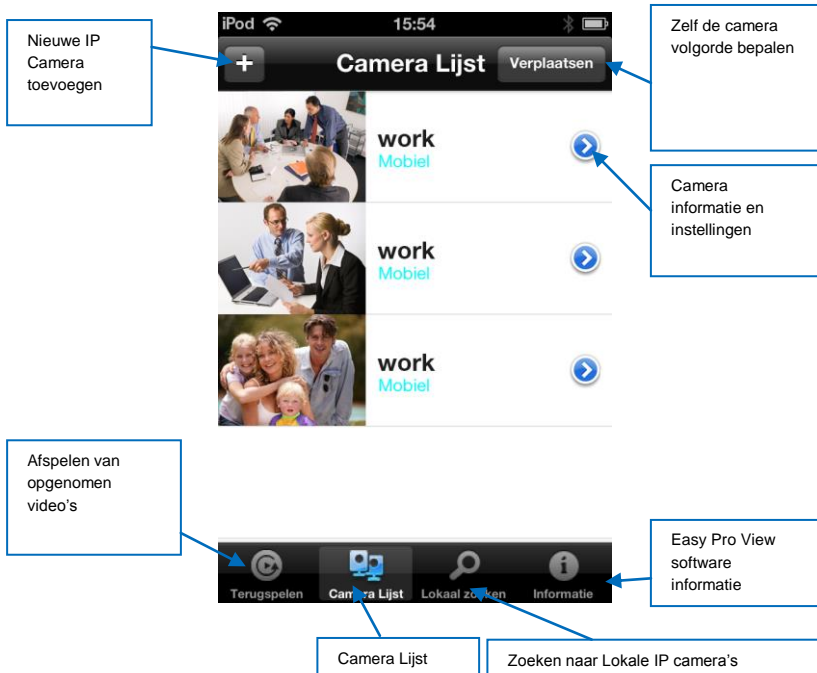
Nieuwe IP Camera toevoegen

iPod 15:54

+

Camera Lijst

Verplaatsen

Zelf de camera volgorde bepalen

work
Mobiel

Camera informatie en instellingen

work
Mobiel

work
Mobiel

Afspelen van opgenomen video's

Terugspelen

Camera Lijst

Lokaal zoeken

Informatie

Easy Pro View software informatie

Camera Lijst

Zoeken naar Lokale IP camera's